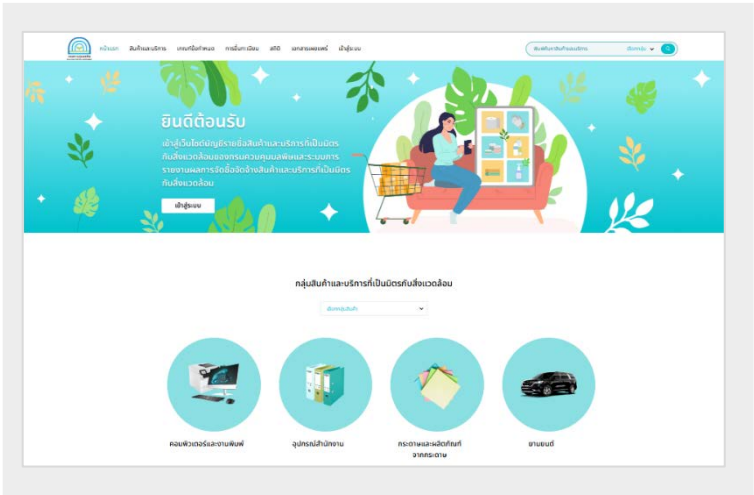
หน้าแรก สินค้าและบริการ เกณฑ์ข้อกำหนด การขึ้นทะเบียน สถิติ เอกสารเผยแพร่ เข้าสู่ระบบ

ค้นหาสินค้า/บริการ เลือกหมวด

ยินดีต้อนรับ

เข้าสู่เว็บไซต์บัญชีรายชื่อสินค้าและบริการที่เป็นมิตรกับสิ่งแวดล้อมของกรมควบคุมมลพิษและระบบการรายงานผลการจัดซื้อจัดจ้างสินค้าและบริการที่เป็นมิตรกับสิ่งแวดล้อม

เข้าสู่ระบบ

กลุ่มสินค้าและบริการที่เป็นมิตรกับสิ่งแวดล้อม

เลือกกลุ่มสินค้า

คอมพิวเตอร์และงานพิมพ์

อุปกรณ์สำนักงาน

กระดาษและผลิตภัณฑ์จากกระดาษ

ยานยนต์